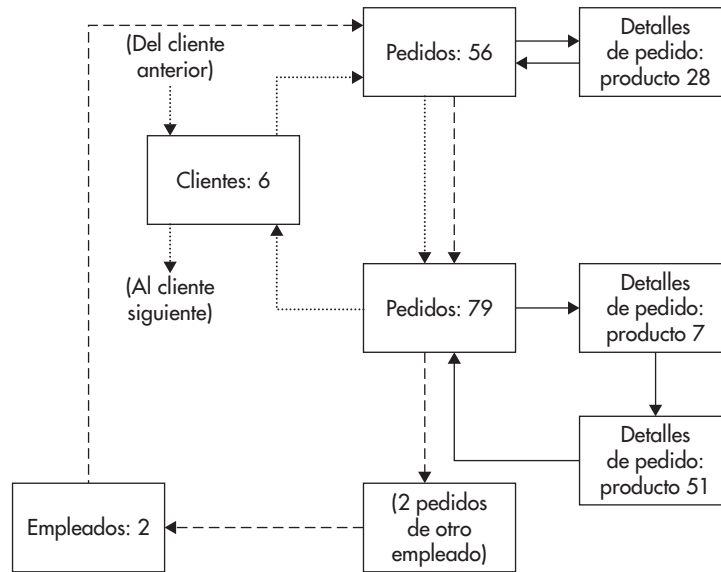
(Del cliente anterior)

Pedidos: 56

Detalles de pedido: producto 28

Clientes: 6

(Al cliente siguiente)

Pedidos: 79

Detalles de pedido: producto 7

Detalles de pedido: producto 51

Empleados: 2

(2 pedidos de otro empleado)